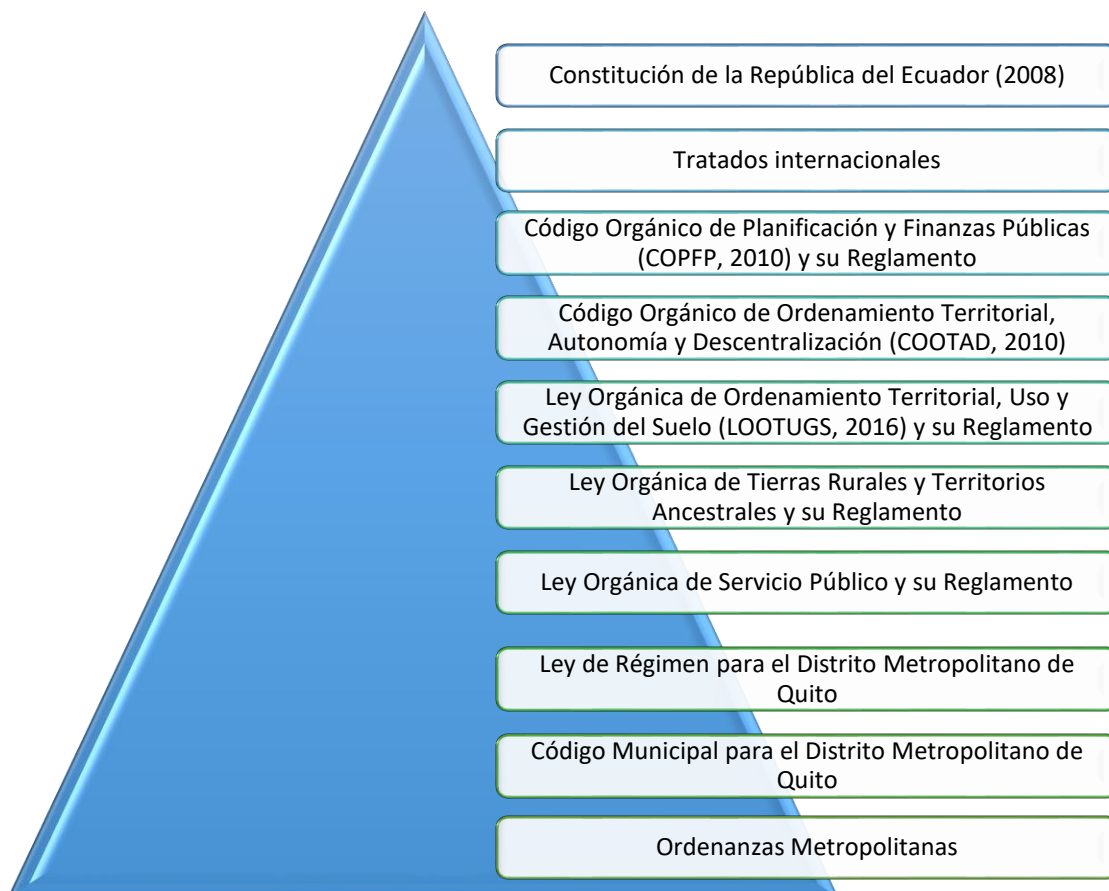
Constitución de la República del Ecuador (2008)

Tratados internacionales

Código Orgánico de Planificación y Finanzas Públicas (COPFP, 2010) y su Reglamento

Código Orgánico de Ordenamiento Territorial, Autonomía y Descentralización (COOTAD, 2010)

Ley Orgánica de Ordenamiento Territorial, Uso y Gestión del Suelo (LOOTUGS, 2016) y su Reglamento

Ley Orgánica de Tierras Rurales y Territorios Ancestrales y su Reglamento

Ley Orgánica de Servicio Público y su Reglamento

Ley de Régimen para el Distrito Metropolitano de Quito

Código Municipal para el Distrito Metropolitano de Quito

Ordenanzas Metropolitanas